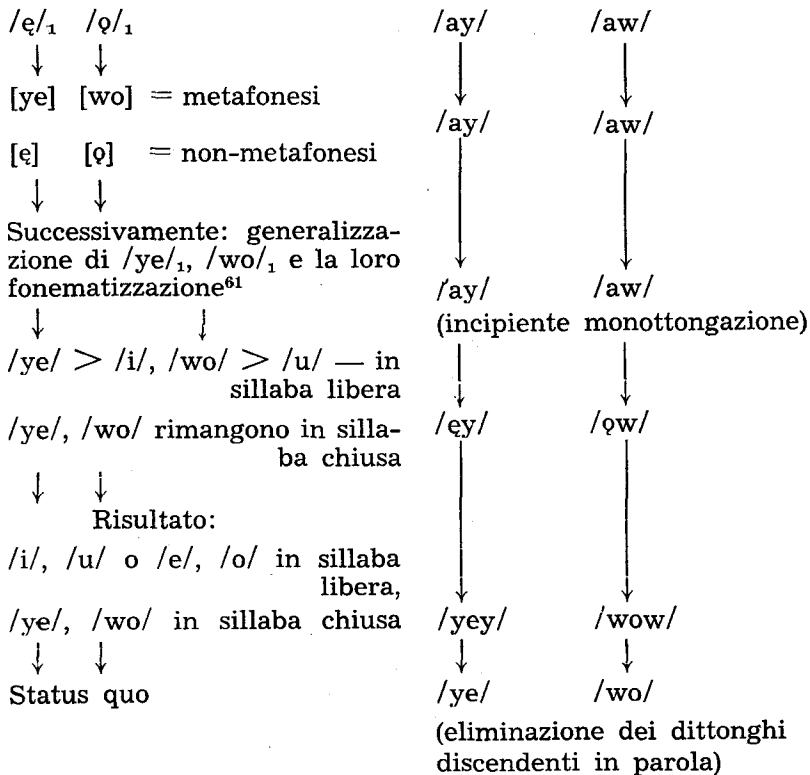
/ę/₁ /ǫ/₁
↓ ↓
[ye] [wo] = metafonesi

[ę] [ǫ] = non-metafonesi
↓ ↓
Successivamente: generalizzazione di /ye/₁, /wo/₁ e la loro fonematizzazione⁶¹
↓ ↓
/ye/ > /i/, /wo/ > /u/ — in sillaba libera

/ye/, /wo/ rimangono in sillaba chiusa
↓ ↓
Risultato:

/i/, /u/ o /e/, /o/ in sillaba libera,

/ye/, /wo/ in sillaba chiusa
↓ ↓
Status quo

/ay/ /aw/
↓ ↓
/ay/ /aw/
↓ ↓
/ay/ /aw/
(incipiente monottongazione)
↓ ↓
/ęy/ /ǫw/
↓ ↓
/yey/ /wow/
↓ ↓
/ye/ /wo/
(eliminazione dei dittonghi discendenti in parola)